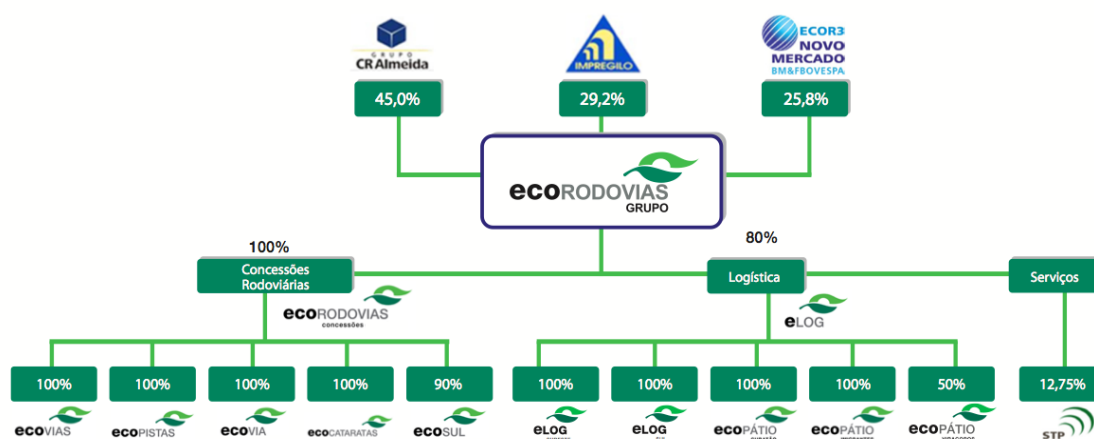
GRUPO
CR Almeida

IMPREGILO

ECOR3
NOVO
MERCADO
BM&FBOVESPA

45,0%

29,2%

25,8%

ecoRODOVIAS
GRUPO

100%

80%

Concessões Rodoviárias

Logística

Serviços

ecoRODOVIAS
concessões

eLOG

100%

100%

100%

100%

90%

100%

100%

100%

100%

50%

12,75%

ecoVIAS

ecoPISTAS

ecoVIA

ecoCATARATAS

ecoSUL

eLOG

eLOG

ecoPÁTIO

ecoPÁTIO

ecoPÁTIO

STP